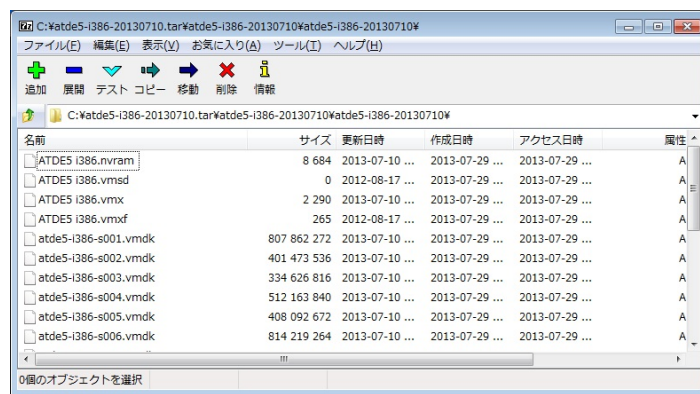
7z C:¥atde5-i386-20130710.tar¥atde5-i386-20130710¥atde5-i386-20130710¥

ファイル(F) 編集(E) 表示(V) お気に入り(A) ツール(T) ヘルプ(H)

追加 展開 テスト コピー 移動 削除 情報

C:¥atde5-i386-20130710.tar¥atde5-i386-20130710¥atde5-i386-20130710¥

| 名前 | サイズ | 更新日時 | 作成日時 | アクセス日時 | 属性 |
|---|---|---|---|---|---|
| ATDE5 i386.nvram | 8 684 | 2013-07-10 ... | 2013-07-29 ... | 2013-07-29 ... | A |
| ATDE5 i386.vmsd | 0 | 2012-08-17 ... | 2013-07-29 ... | 2013-07-29 ... | A |
| ATDE5 i386.vmx | 2 290 | 2013-07-10 ... | 2013-07-29 ... | 2013-07-29 ... | A |
| ATDE5 i386.vmxf | 265 | 2012-08-17 ... | 2013-07-29 ... | 2013-07-29 ... | A |
| atde5-i386-s001.vmdk | 807 862 272 | 2013-07-10 ... | 2013-07-29 ... | 2013-07-29 ... | A |
| atde5-i386-s002.vmdk | 401 473 536 | 2013-07-10 ... | 2013-07-29 ... | 2013-07-29 ... | A |
| atde5-i386-s003.vmdk | 334 626 816 | 2013-07-10 ... | 2013-07-29 ... | 2013-07-29 ... | A |
| atde5-i386-s004.vmdk | 512 163 840 | 2013-07-10 ... | 2013-07-29 ... | 2013-07-29 ... | A |
| atde5-i386-s005.vmdk | 408 092 672 | 2013-07-10 ... | 2013-07-29 ... | 2013-07-29 ... | A |
| atde5-i386-s006.vmdk | 814 219 264 | 2013-07-10 ... | 2013-07-29 ... | 2013-07-29 ... | A |

0個のオブジェクトを選択